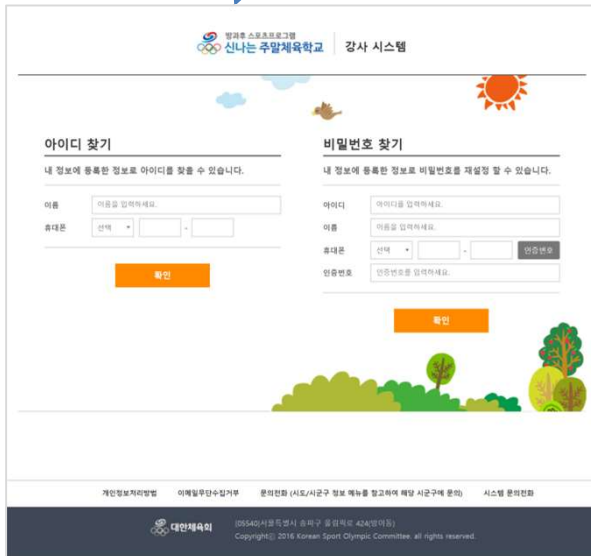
방과후 스포츠프로그램
신나는 주말체육학교 | 강사 시스템

아이디 찾기

내 정보에 등록한 정보로 아이디를 찾을 수 있습니다.

이름 이름을 입력하세요.

휴대폰 선택 -

확인

비밀번호 찾기

내 정보에 등록한 정보로 비밀번호를 재설정 할 수 있습니다.

아이디 아이디를 입력하세요.

이름 이름을 입력하세요.

휴대폰 선택 - 인증번호

인증번호 인증번호를 입력하세요.

확인

개인정보처리방법 이메일무단수집거부 문의전화 (시도/시군구 정보 메뉴를 참고하여 해당 시군구에 문의) 시스템 문의전화

대한체육회 (05540)서울특별시 송파구 올림픽로 424(방이동)
Copyright© 2016 Korean Sport Olympic Committee. all rights reserved.